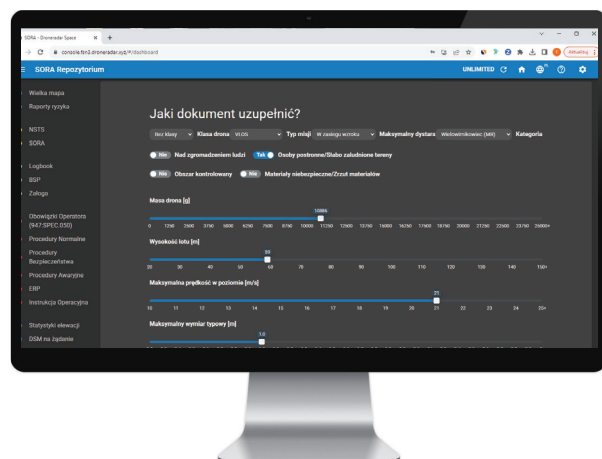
SORA - Dronerader Space ×
console.fsn3.droneradar.xyz/#/dashboard
Aktualizuj

SORA Repozytorium
UNLIMITED

Wielka mapa
Raporty ryzyka
NSTS
SORA
Logbook
BSP
Załoga
Obowiązki Operatora (947:SPEC.050)
Procedury Normalne
Procedury Bezpieczeństwa
Procedury Awaryjne
ERP
Instrukcja Operacyjna
Statystyki elewacji
DSM na żądanie

Jaki dokument uzupełnić?

Bez klasy Klasa drona VLOS Typ misji W zasięgu wzroku Maksymalny dystans Wielowirnikowiec (MR) Kategoria

Nie Nad zgromadzeniem ludzi Tak Osoby postronne/Słabo zaludnione tereny

Nie Obszar kontrolowany Nie Materiały niebezpieczne/Zrzut materiałów

Masa drona [g]
10886
0 1250 2500 3750 5000 6250 7500 8750 10000 11250 12500 13750 15000 16250 17500 18750 20000 21250 22500 23750 25000+

Wysokość lotu [m]
69
20 30 40 50 60 70 80 90 100 110 120 130 140 150+

Maksymalna prędkość w poziomie [m/s]
21
10 11 12 13 14 15 16 17 18 19 20 21 22 23 24 25+

Maksymalny wymiar typowy [m]
1.0